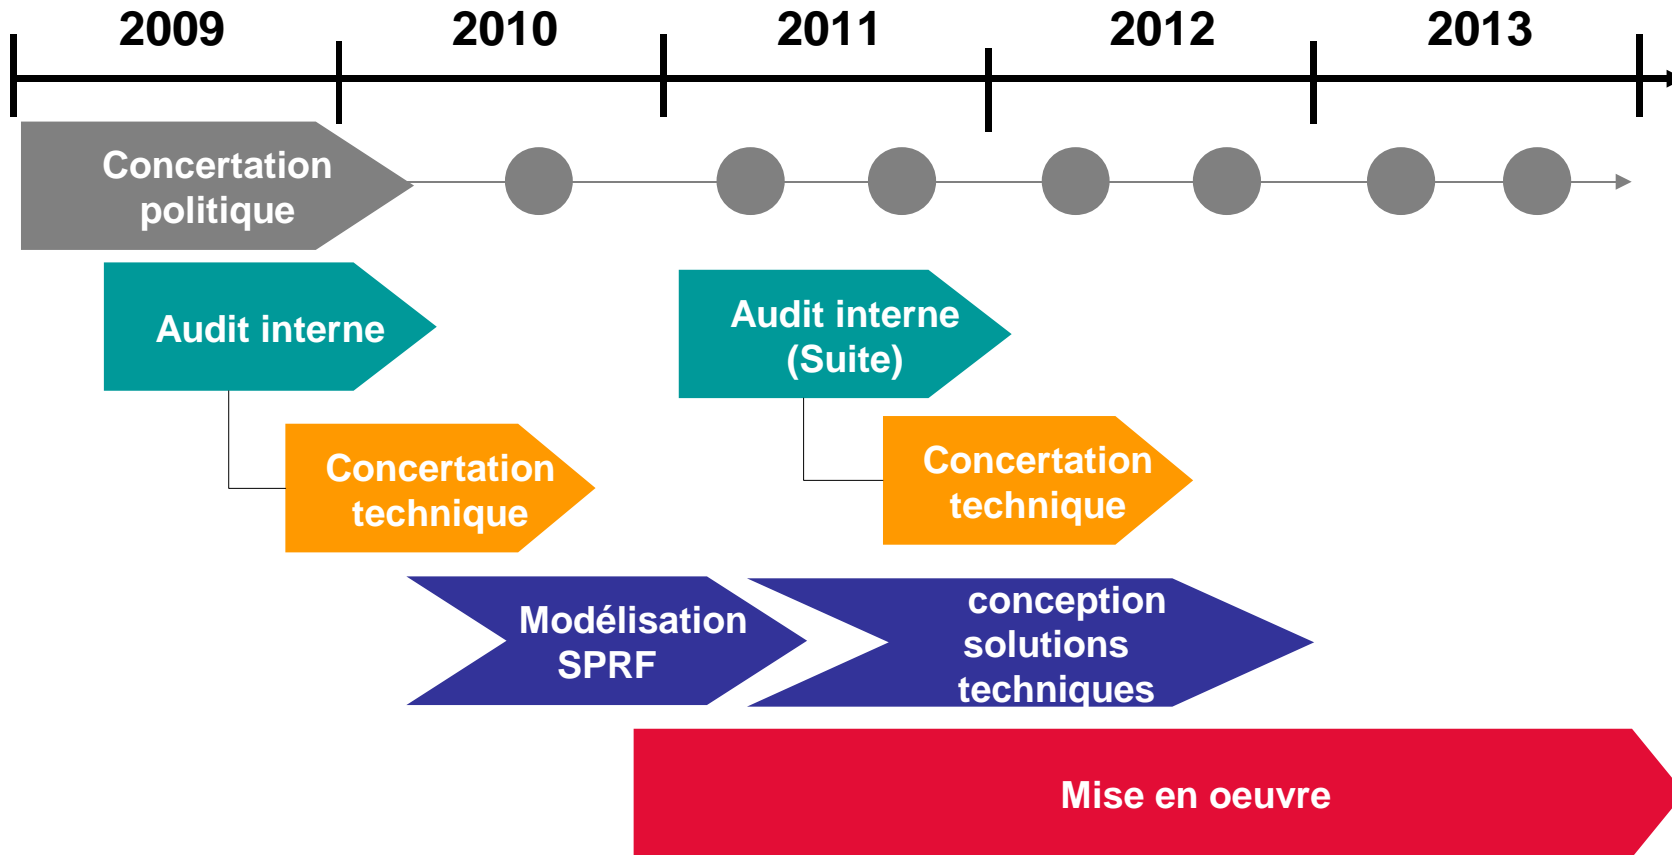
2009
2010
2011
2012
2013

Concertation politique

Audit interne

Audit interne (Suite)

Concertation technique

Concertation technique

Modélisation SPRF

conception solutions techniques

Mise en oeuvre